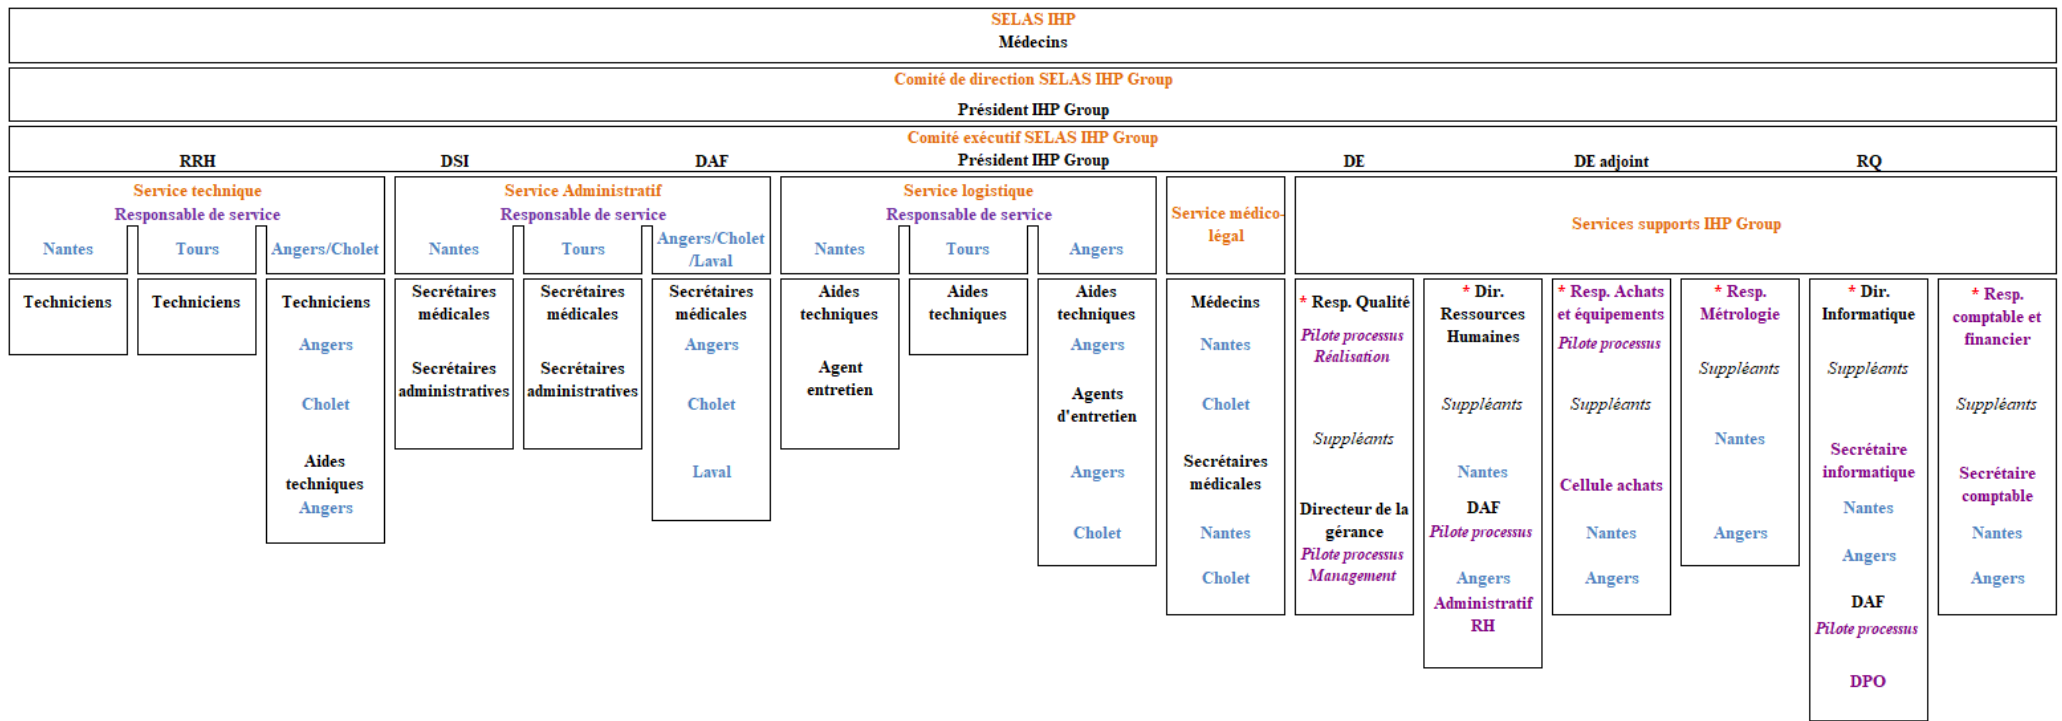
SELAS IHP
Médecins

Comité de direction SELAS IHP Group
Président IHP Group

Comité exécutif SELAS IHP Group
Président IHP Group
RRH DSI DAF DE DE adjoint RQ

Service technique
Responsable de service
Nantes
Techniciens
Tours
Techniciens
Angers/Cholet
Techniciens
Angers
Cholet
Aides techniques
Angers

Service Administratif
Responsable de service
Nantes
Secrétaires médicales
Secrétaires administratives
Tours
Secrétaires médicales
Secrétaires administratives
Angers/Cholet /Laval
Secrétaires médicales
Angers
Cholet
Laval

Service logistique
Responsable de service
Nantes
Aides techniques
Agent entretien
Tours
Aides techniques
Angers
Aides techniques
Angers
Agents d'entretien
Angers
Cholet

Service médico-légal
Médecins
Nantes
Cholet
Secrétaires médicales
Nantes
Cholet

Services supports IHP Group

* Resp. Qualité
Pilote processus Réalisation
Suppléants
Directeur de la gérance
Pilote processus Management

* Dir. Ressources Humaines
Suppléants
Nantes
DAF
Pilote processus
Angers
Administratif RH

* Resp. Achats et équipements
Pilote processus
Suppléants
Cellule achats
Nantes
Angers

* Resp. Métrologie
Suppléants
Nantes
Angers

* Dir. Informatique
Suppléants
Secrétaire informatique
Nantes
Angers
DAF
Pilote processus
DPO

* Resp. comptable et financier
Suppléants
Secrétaire comptable
Nantes
Angers